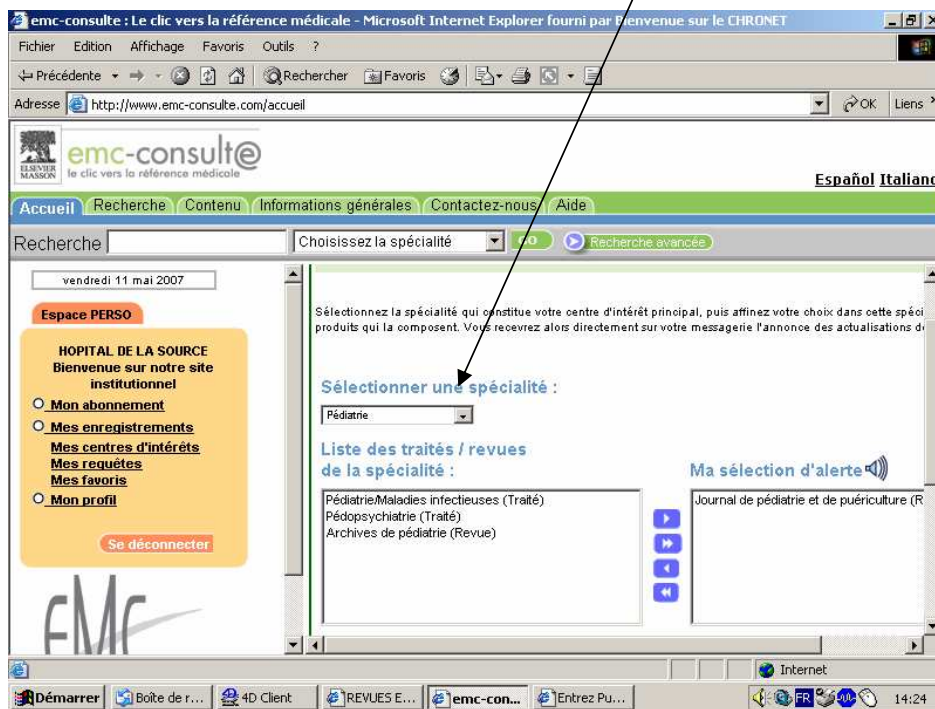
emc-consulte : Le clic vers la référence médicale - Microsoft Internet Explorer fourni par Bienvenue sur le CHRONET

Fichier Edition Affichage Favoris Outils ?

Précédente Rechercher Favoris

Adresse http://www.emc-consulte.com/accueil

OK Liens

ELSEVIER MASSON emc-consult@ le clic vers la référence médicale

Español Italiano

Accueil Recherche Contenu Informations générales Contactez-nous Aide

Recherche Choisissez la spécialité GO Recherche avancée

vendredi 11 mai 2007

Espace PERSO

HOPITAL DE LA SOURCE Bienvenue sur notre site institutionnel

Mon abonnement

Mes enregistrements

Mes centres d'intérêts

Mes requêtes

Mes favoris

Mon profil

Se déconnecter

EMC

Sélectionnez la spécialité qui constitue votre centre d'intérêt principal, puis affinez votre choix dans cette spéci produits qui la composent. Vous recevrez alors directement sur votre messagerie l'annonce des actualisations d

Sélectionner une spécialité :

Pédiatrie

Liste des traités / revues de la spécialité :

Pédiatrie/Maladies infectieuses (Traité)
Pédopsychiatrie (Traité)
Archives de pédiatrie (Revue)

Ma sélection d'alerte

Journal de pédiatrie et de puériculture (R

Internet

Démarrer Boîte de r... 4D Client REVUES E... emc-con... Entrez Pu... FR 14:24